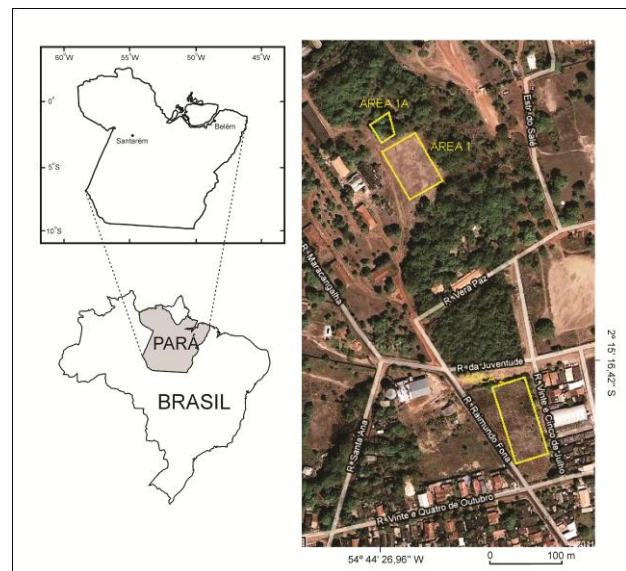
60°W 55°W 50°W 45°W

0°

5°S

10°S

Santarém

Belém

PARÁ

BRASIL

ÁREA 1A

ÁREA 1

Estr. do Saré

R. Vera Paz

R. Maracangalha

R. da Juventude

R. Raimundo Fona

R. Vinte e Cinco de Junho

R. Santa Ana

R. Vinte e Quatro de Outubro

2° 15' 16,42" S

54° 44' 26,96" W

0 100 m